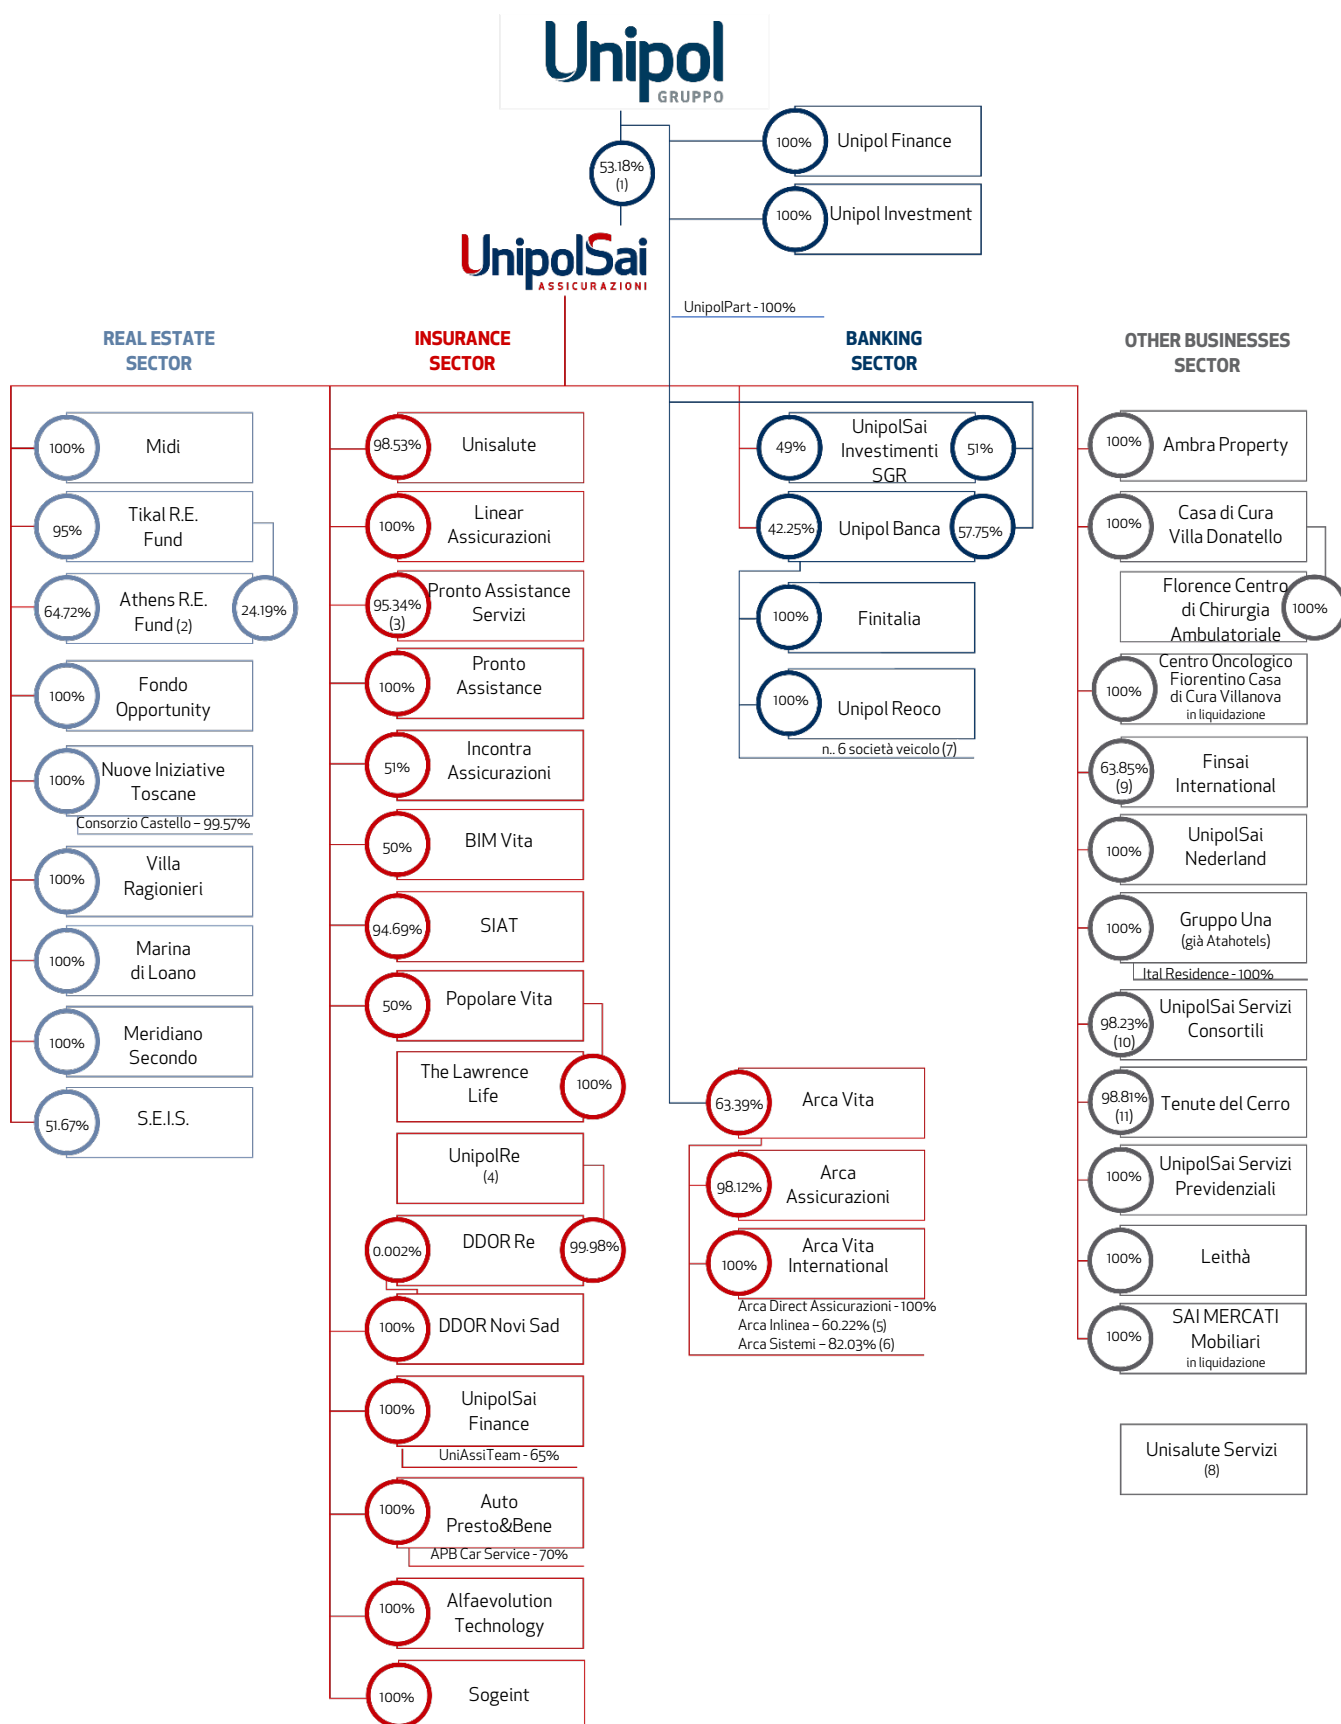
Unipol
GRUPPO

53.18%
(1)

100% Unipol Finance

100% Unipol Investment

UnipolSai
ASSICURAZIONI

UnipolPart - 100%

REAL ESTATE SECTOR

INSURANCE SECTOR

BANKING SECTOR

OTHER BUSINESSES SECTOR

100% Midi

95% Tikal R.E. Fund

64.72% Athens R.E. Fund (2) 24.19%

100% Fondo Opportunity

100% Nuove Iniziative Toscane

Consorzio Castello – 99.57%

100% Villa Ragionieri

100% Marina di Loano

100% Meridiano Secondo

51.67% S.E.I.S.

98.53% Unisalute

100% Linear Assicurazioni

95.34% (3) Pronto Assistance Servizi

100% Pronto Assistance

51% Incontra Assicurazioni

50% BIM Vita

94.69% SIAT

50% Popolare Vita

The Lawrence Life 100%

UnipolRe (4)

0.002% DDOR Re 99.98%

100% DDOR Novi Sad

100% UnipolSai Finance

UniAssiTeam - 65%

100% Auto Presto&Bene

APB Car Service - 70%

100% Alfaevolution Technology

100% Sogeint

49% UnipolSai Investimenti SGR 51%

42.25% Unipol Banca 57.75%

100% Finitalia

100% Unipol Reoco

n.. 6 società veicolo (7)

63.39% Arca Vita

98.12% Arca Assicurazioni

100% Arca Vita International

Arca Direct Assicurazioni - 100%
Arca Inlinea – 60.22% (5)
Arca Sistemi – 82.03% (6)

100% Ambra Property

100% Casa di Cura Villa Donatello

Florence Centro di Chirurgia Ambulatoriale 100%

100% Centro Oncologico Fiorentino Casa di Cura Villanova in liquidazione

63.85% (9) Finsai International

100% UnipolSai Nederland

100% Gruppo Una (già Atahotels)

Ital Residence - 100%

98.23% (10) UnipolSai Servizi Consortili

98.81% (11) Tenute del Cerro

100% UnipolSai Servizi Previdenziali

100% Leithà

100% SAI MERCATI Mobiliari in liquidazione

Unisalute Servizi (8)